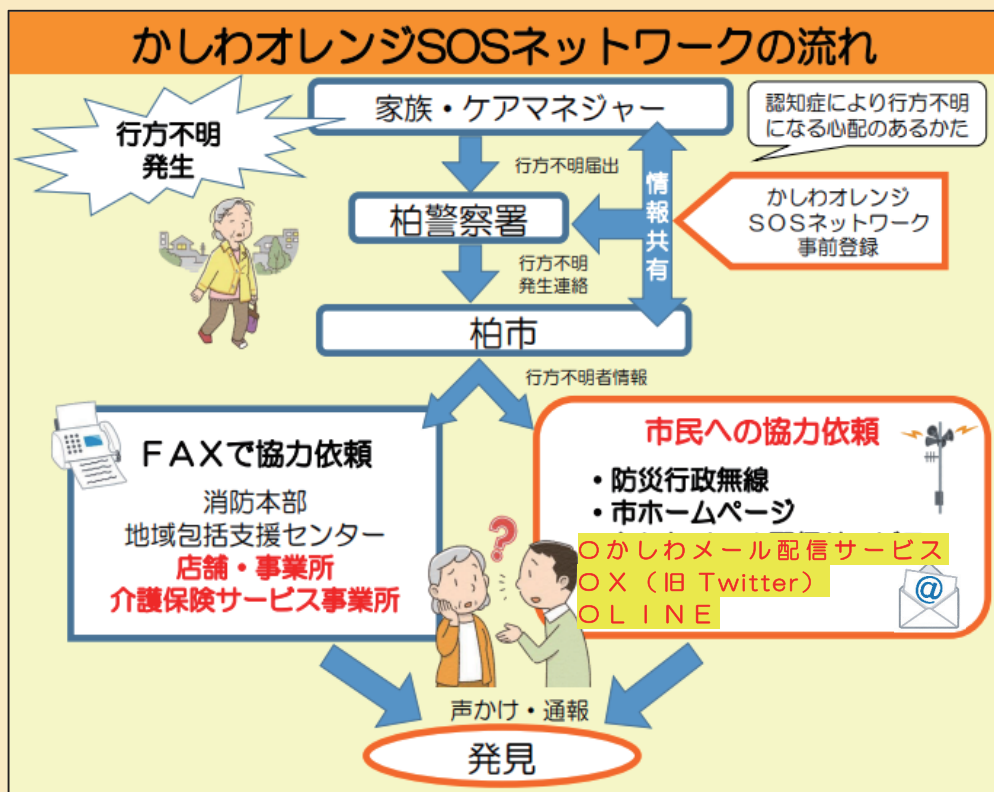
かしわオレンジSOSネットワークの流れ

行方不明発生

家族・ケアマネジャー

認知症により行方不明になる心配のあるかた

行方不明届出

情報共有

柏警察署

かしわオレンジ
SOSネットワーク
事前登録

行方不明発生連絡

柏市

行方不明者情報

FAXで協力依頼

消防本部
地域包括支援センター
店舗・事業所
介護保険サービス事業所

市民への協力依頼

・防災行政無線
・市ホームページ
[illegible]
○かしわメール配信サービス
○X（旧 Twitter）
○LINE

声かけ・通報

発見